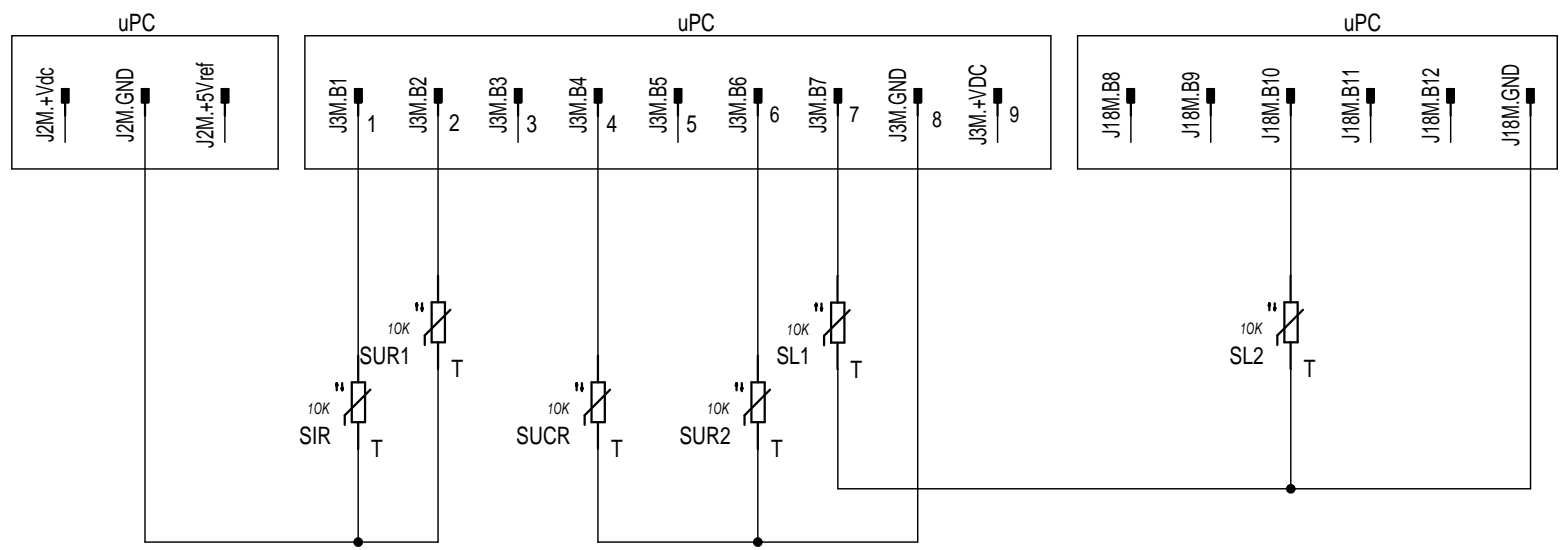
uPC

J2M.+Vdc
J2M.GND
J2M.+5Vref

uPC

J3M.B1 1
J3M.B2 2
J3M.B3 3
J3M.B4 4
J3M.B5 5
J3M.B6 6
J3M.B7 7
J3M.GND 8
J3M.+VDC 9

uPC

J18M.B8
J18M.B9
J18M.B10
J18M.B11
J18M.B12
J18M.GND

10K
SUR1
T

10K
SIR
T

10K
SUCR
T

10K
SUR2
T

10K
SL1
T

10K
SL2
T